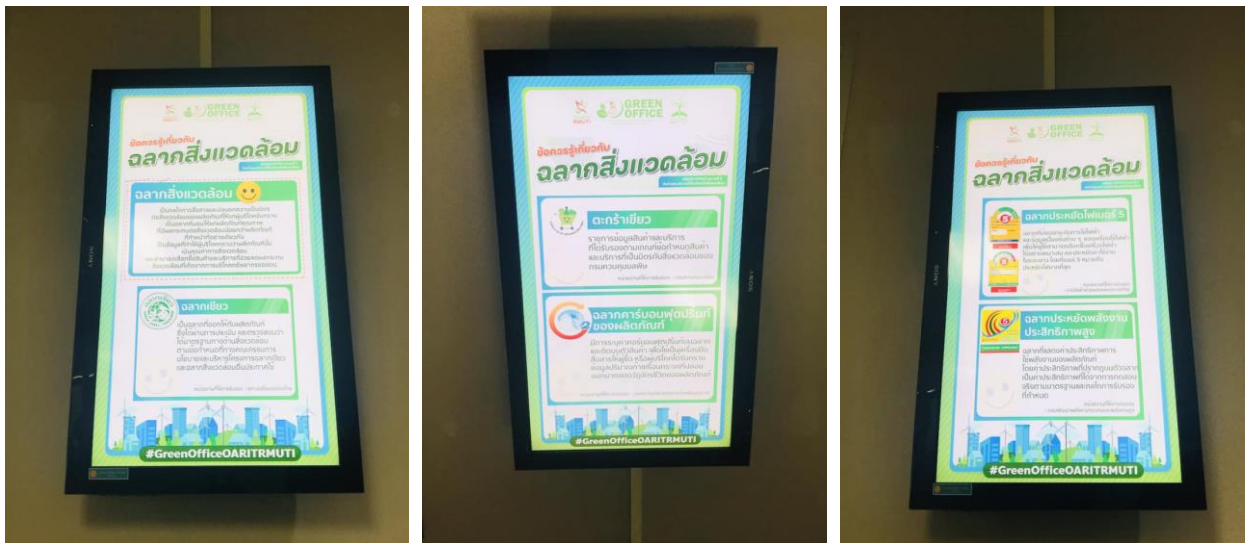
GREEN OFFICE

ข้อควรรู้เกี่ยวกับ
ฉลากสิ่งแวดล้อม

ฉลากสิ่งแวดล้อม

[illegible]

ฉลากเขียว

เป็นฉลากที่ออกให้กับผลิตภัณฑ์ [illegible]

#GreenOfficeOARITRMUTI

GREEN OFFICE

ข้อควรรู้เกี่ยวกับ
ฉลากสิ่งแวดล้อม

ตะกร้าเขียว

รายการข้อมูลสินค้าและบริการ ที่ได้รับรองตามเกณฑ์ข้อกำหนดสินค้า และบริการที่เป็นมิตรกับสิ่งแวดล้อมของกรมควบคุมมลพิษ

ฉลากคาร์บอนฟุตพริ้นท์ของผลิตภัณฑ์

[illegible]

#GreenOfficeOARITRMUTI

GREEN OFFICE

ข้อควรรู้เกี่ยวกับ
ฉลากสิ่งแวดล้อม

ฉลากประหยัดไฟเบอร์ 5

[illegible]

ฉลากประหยัดพลังงาน ประสิทธิภาพสูง

ฉลากที่แสดงระดับประสิทธิภาพการใช้พลังงานของผลิตภัณฑ์ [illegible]

#GreenOfficeOARITRMUTI